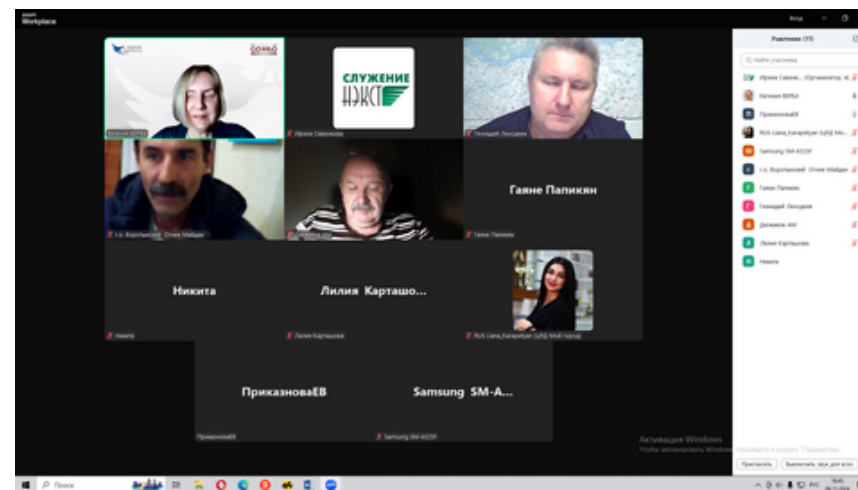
Workplace

Вход

Участники (11)

Найти участника

Ирина Савенко (Организатор, я)

Евгения ВЕРБА

ПриказноваЕВ

RUS Liana_Karapetyan (ЦАД Мой город)

Samsung SM-A525F

г.о. Воротынский- Олег Майдан

Гаяне Папикян

Геннадий Лисоцкий

Джамиля АМ

Лилия Карташова

Никита

СЛУЖЕНИЕ НЭКСТ

Евгения ВЕРБА

Ирина Савенкова

Геннадий Лисоцкий

г.о. Воротынский- Олег Майдан

Гаяне Папикян

Гаяне Папикян

Никита

Лилия Карташо...

Никита

Лилия Карташова

RUS Liana_Karapetyan (ЦАД Мой город)

ПриказноваЕВ

Samsung SM-A...

ПриказноваЕВ

Samsung SM-A525F

Активация Windows
Чтобы активировать Windows, перейдите в раздел "Параметры".

Пригласить

Выключить звук для всех

Поиск